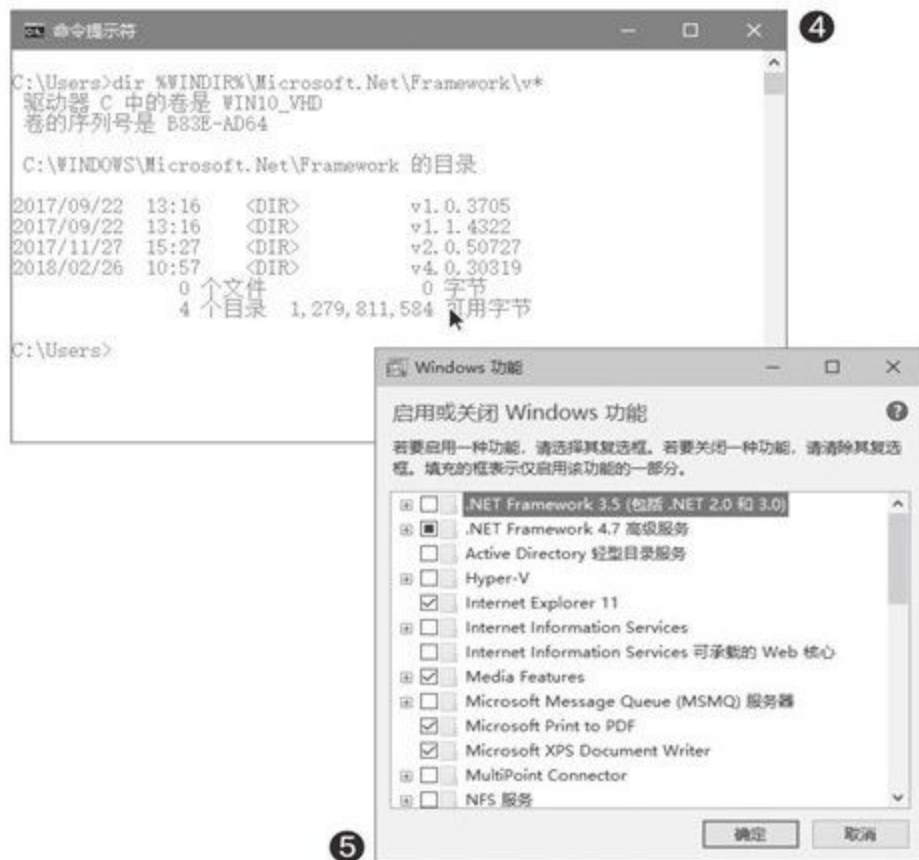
命令提示符

❹

C:\Users>dir %WINDIR%\Microsoft.Net\Framework\v*
驱动器 C 中的卷是 WIN10_VHD
卷的序列号是 B83E-AD64

C:\WINDOWS\Microsoft.Net\Framework 的目录

2017/09/22 13:16 <DIR> v1.0.3705
2017/09/22 13:16 <DIR> v1.1.4322
2017/11/27 15:27 <DIR> v2.0.50727
2018/02/26 10:57 <DIR> v4.0.30319
0 个文件 0 字节
4 个目录 1,279,811,584 可用字节

C:\Users>

Windows 功能

启用或关闭 Windows 功能

若要启用一种功能，请选择其复选框。若要关闭一种功能，请清除其复选框。填充的框表示仅启用该功能的一部分。

.NET Framework 3.5 (包括 .NET 2.0 和 3.0)
.NET Framework 4.7 高级服务
Active Directory 轻型目录服务
Hyper-V
Internet Explorer 11
Internet Information Services
Internet Information Services 可承载的 Web 核心
Media Features
Microsoft Message Queue (MSMQ) 服务器
Microsoft Print to PDF
Microsoft XPS Document Writer
MultiPoint Connector
NFS 服务

确定 取消

❺